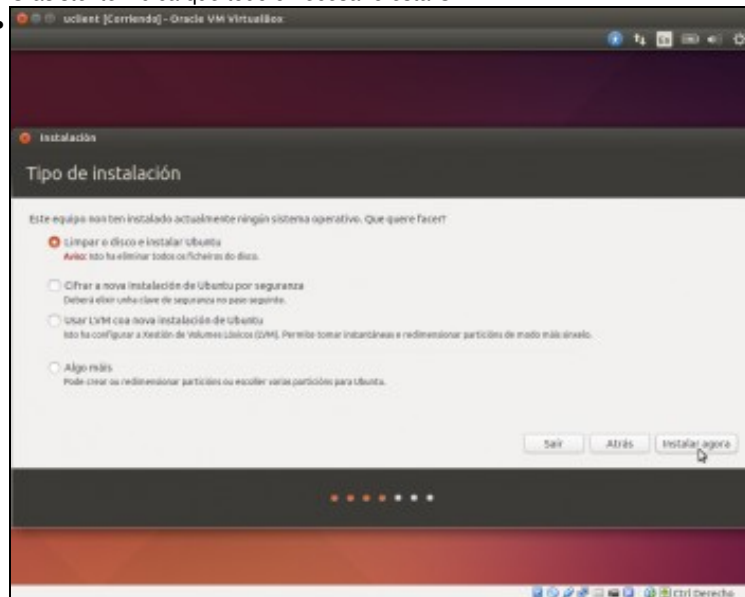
uclient [Correndo] - Oracle VM VirtualBox

Instalación

Tipo de instalación

Este equipo non ten instalado actualmente ningún sistema operativo. Que quere facer?

Limpar o disco e instalar Ubuntu
Aviso: isto ha eliminar todos os ficheiros do disco.

Cifrar a nova instalación de Ubuntu por seguranza
Deberá elixir unha clave de seguranza no paso seguinte.

Usar LVM coa nova instalación de Ubuntu
Isto ha configurar a Xestión de Volumes Lóxicos (LVM). Permite tomar instantáneas e redimensionar particións de modo máis sinxelo.

Algo máis
Pode crear ou redimensionar particións ou escoller varias particións para Ubuntu.

Saír
Atrás
Instalar agora

Ctrl Derecho